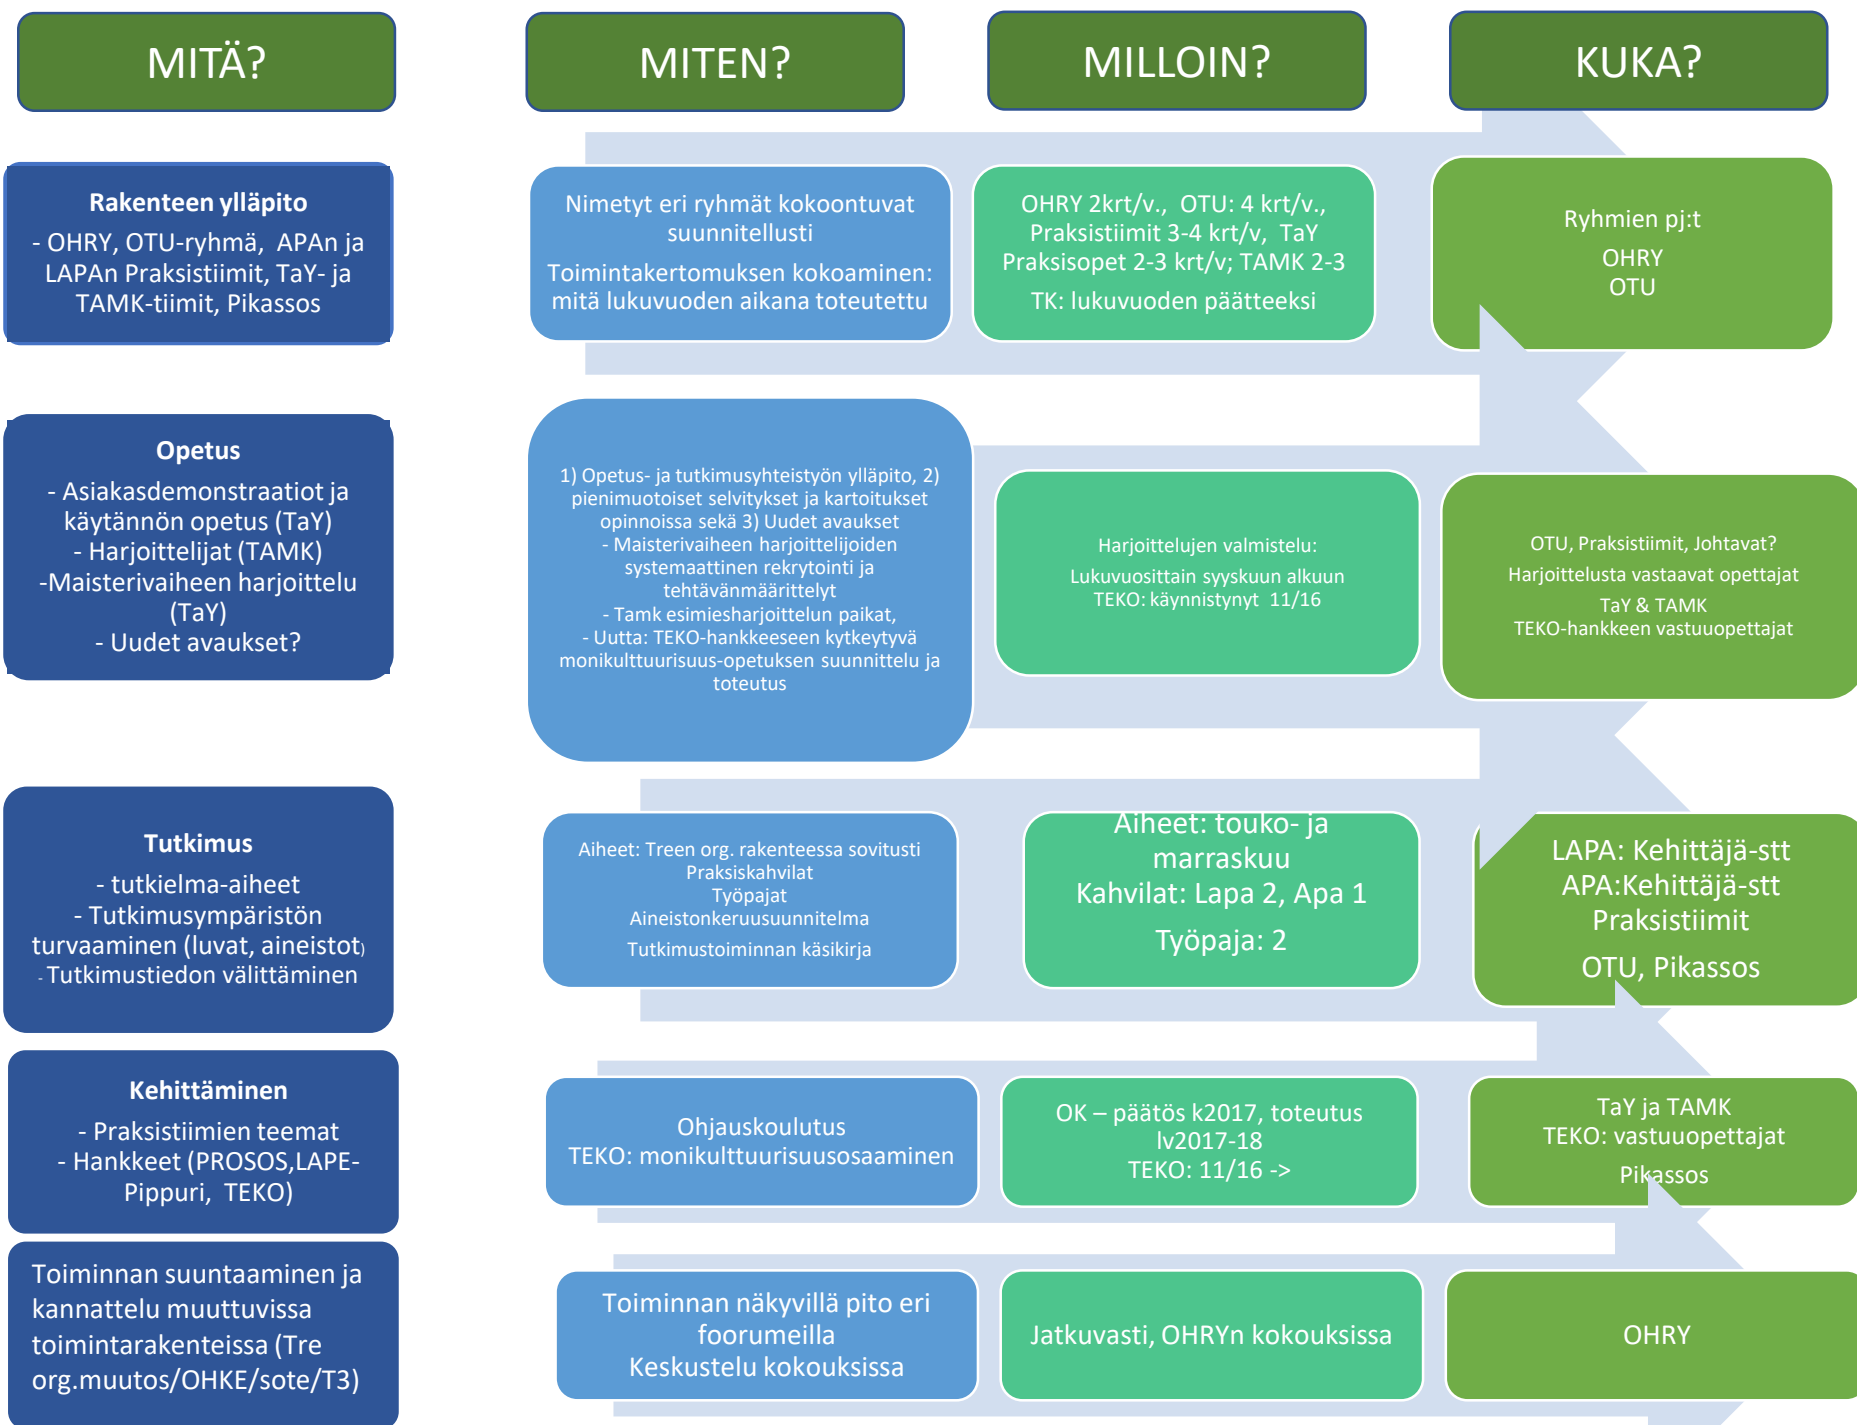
MITÄ?

MITEN?

MILLOIN?

KUKA?

**Rakenteen ylläpito**
- OHRY, OTU-ryhmä, APAn ja LAPAn Praksistiimit, TaY- ja TAMK-tiimit, Pikassos

Nimetyt eri ryhmät kokoontuvat suunnitellusti
Toimintakertomuksen kokoaminen: mitä lukuvuoden aikana toteutettu

OHRY 2krt/v., OTU: 4 krt/v., Praksistiimit 3-4 krt/v, TaY Praksisopet 2-3 krt/v; TAMK 2-3
TK: lukuvuoden päätteeksi

Ryhmien pj:t
OHRY
OTU

**Opetus**
- Asiakasdemonstraatiot ja käytännön opetus (TaY)
- Harjoittelijat (TAMK)
-Maisterivaiheen harjoittelu (TaY)
- Uudet avaukset?

1) Opetus- ja tutkimusyhteistyön ylläpito, 2) pienimuotoiset selvitykset ja kartoitukset opinnoissa sekä 3) Uudet avaukset
- Maisterivaiheen harjoittelijoiden systemaattinen rekrytointi ja tehtävänmäärittelyt
- Tamk esimiesharjoittelun paikat,
- Uutta: TEKO-hankkeeseen kytkeytyvä monikulttuurisuus-opetuksen suunnittelu ja toteutus

Harjoittelujen valmistelu:
Lukuvuosittain syyskuun alkuun
TEKO: käynnistynyt 11/16

OTU, Praksistiimit, Johtavat?
Harjoittelusta vastaavat opettajat
TaY & TAMK
TEKO-hankkeen vastuuopettajat

**Tutkimus**
- tutkielma-aiheet
- Tutkimusympäristön turvaaminen (luvat, aineistot)
- Tutkimustiedon välittäminen

Aiheet: Treen org. rakenteessa sovitusti
Praksiskahvilat
Työpajat
Aineistonkeruusuunnitelma
Tutkimustoiminnan käsikirja

Aiheet: touko- ja marraskuu
Kahvilat: Lapa 2, Apa 1
Työpaja: 2

LAPA: Kehittäjä-stt
APA:Kehittäjä-stt
Praksistiimit
OTU, Pikassos

**Kehittäminen**
- Praksistiimien teemat
- Hankkeet (PROSOS,LAPE-Pippuri, TEKO)

Ohjauskoulutus
TEKO: monikulttuurisuusosaaminen

OK – päätös k2017, toteutus lv2017-18
TEKO: 11/16 ->

TaY ja TAMK
TEKO: vastuuopettajat
Pikassos

Toiminnan suuntaaminen ja kannattelu muuttuvissa toimintarakenteissa (Tre org.muutos/OHKE/sote/T3)

Toiminnan näkyvillä pito eri foorumeilla
Keskustelu kokouksissa

Jatkuvasti, OHRYn kokouksissa

OHRY